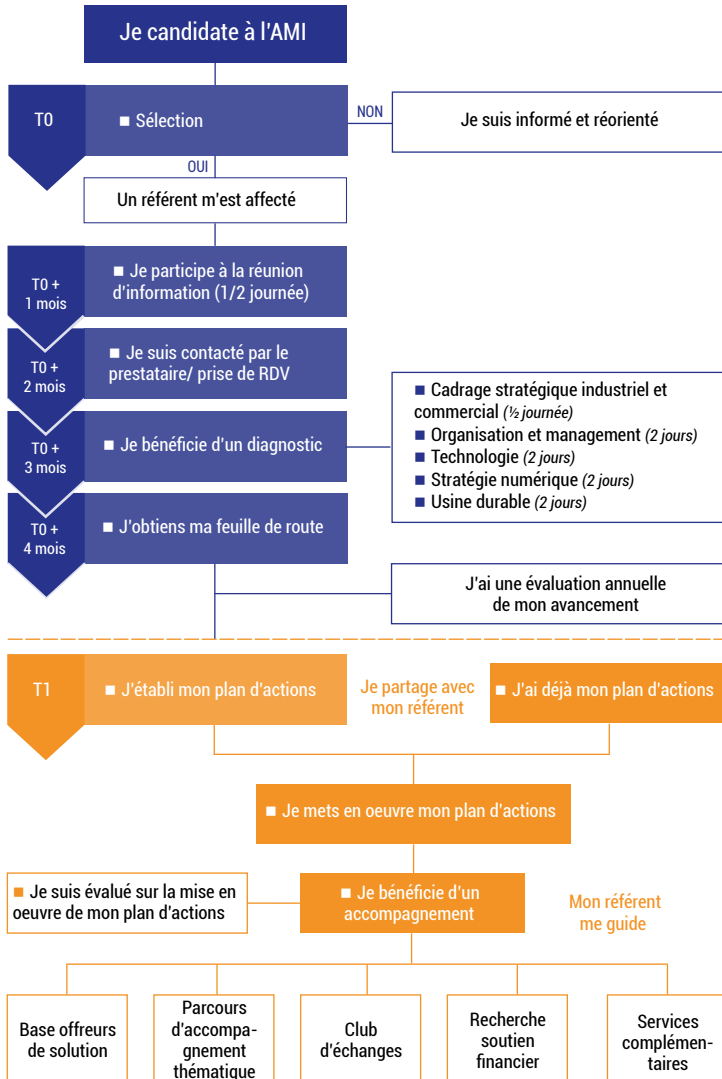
Je candidate à l'AMI

T0

■ Sélection

NON

Je suis informé et réorienté

OUI

Un référent m'est affecté

T0 + 1 mois

■ Je participe à la réunion d'information (1/2 journée)

T0 + 2 mois

■ Je suis contacté par le prestataire/ prise de RDV

T0 + 3 mois

■ Je bénéficie d'un diagnostic

■ Cadrage stratégique industriel et commercial *(½ journée)*
■ Organisation et management *(2 jours)*
■ Technologie *(2 jours)*
■ Stratégie numérique *(2 jours)*
■ Usine durable *(2 jours)*

T0 + 4 mois

■ J'obtiens ma feuille de route

J'ai une évaluation annuelle de mon avancement

T1

■ J'établi mon plan d'actions

Je partage avec mon référent

■ J'ai déjà mon plan d'actions

■ Je mets en oeuvre mon plan d'actions

■ Je suis évalué sur la mise en oeuvre de mon plan d'actions

■ Je bénéficie d'un accompagnement

Mon référent me guide

Base offreurs de solution

Parcours d'accompagnement thématique

Club d'échanges

Recherche soutien financier

Services complémentaires